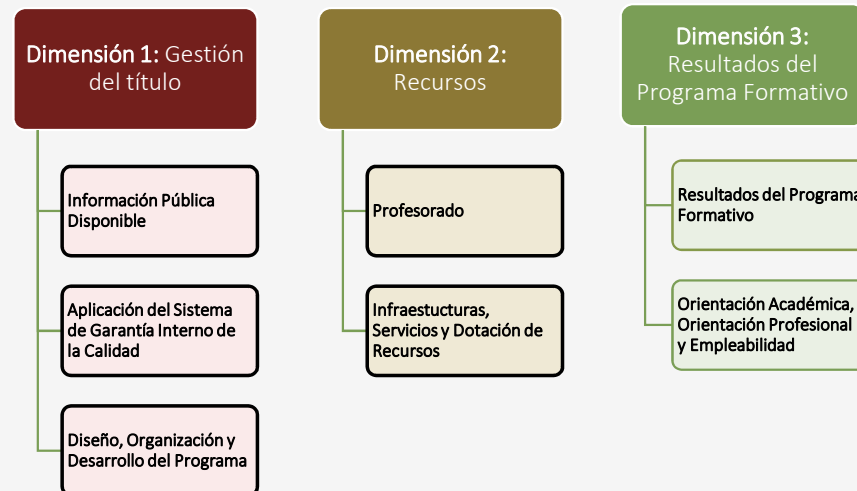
Dimensión 1: Gestión del título

Información Pública Disponible

Aplicación del Sistema de Garantía Interno de la Calidad

Diseño, Organización y Desarrollo del Programa

Dimensión 2: Recursos

Profesorado

Infraestucturas, Servicios y Dotación de Recursos

Dimensión 3: Resultados del Programa Formativo

Resultados del Programa Formativo

Orientación Académica, Orientación Profesional y Empleabilidad